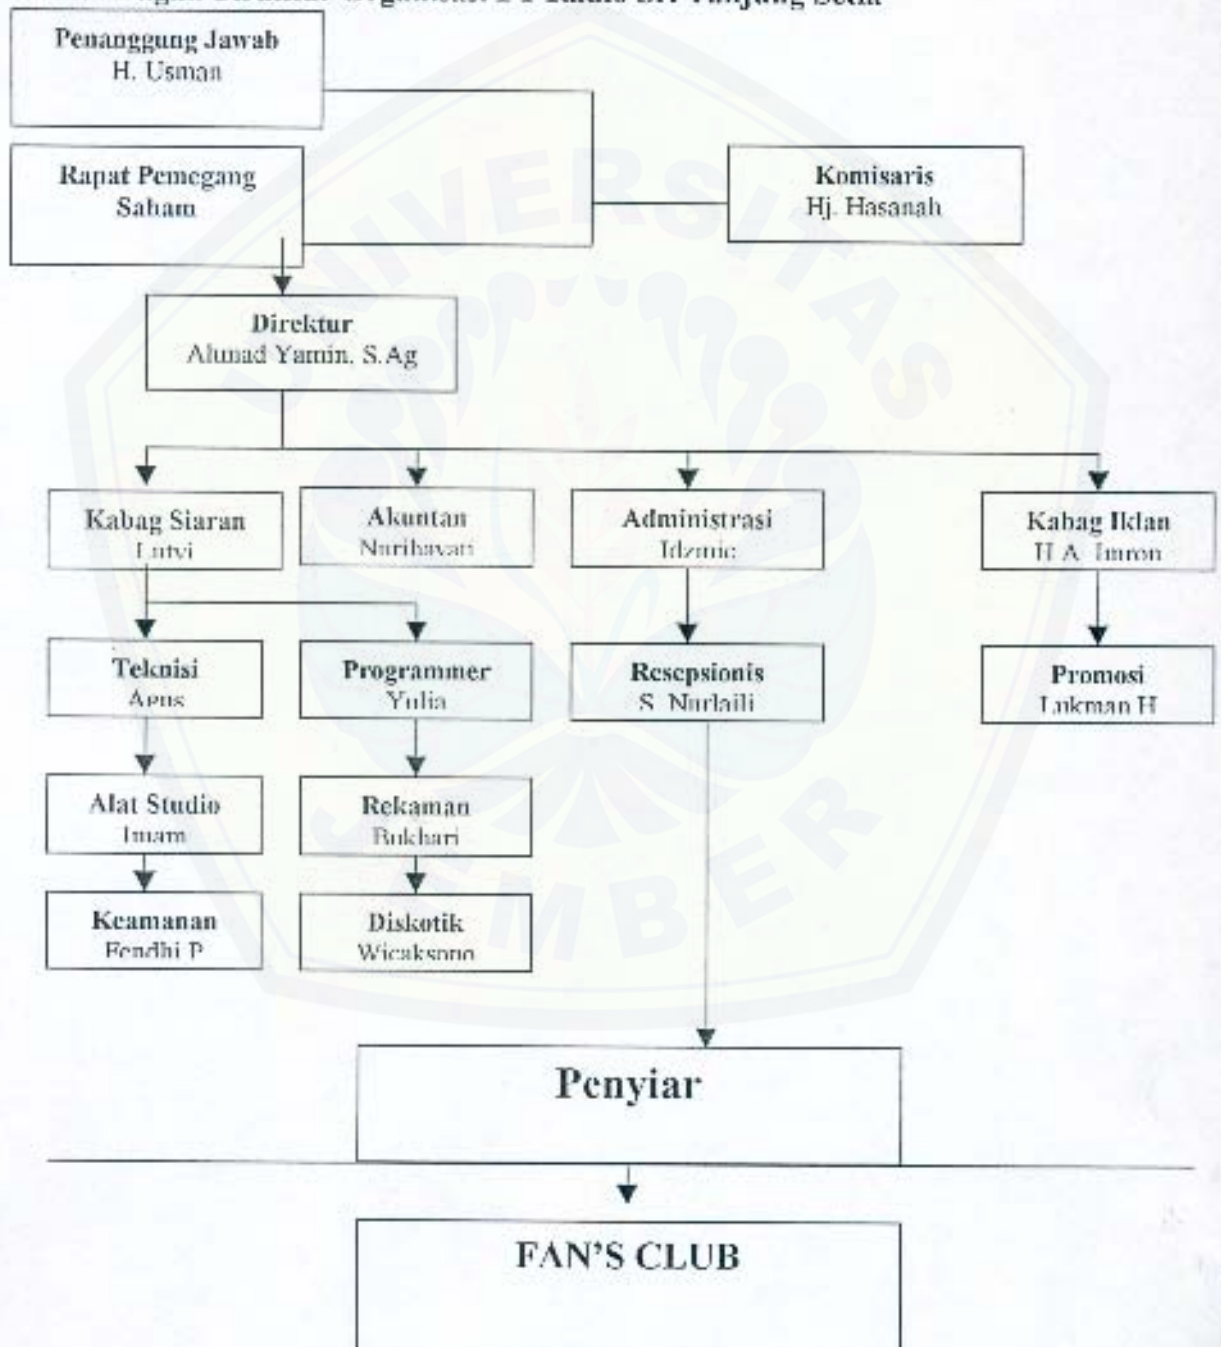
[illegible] Organisasi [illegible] Tanjung Sari

Penanggung Jawab
H. Usman

Rapat Pemegang Saham

Komisaris
Hj. Hasanah

Direktur
Ahmad Yamin, S.Ag

Kabag Siaran
Lutvi

Akuntan
Nurihayati

Administrasi
Idznie

Kabag Iklan
H.A. Imron

Teknisi
Agus

Programmer
Yulia

Resepsionis
S. Nurlaili

Promosi
Lukman H

Alat Studio
Imam

Rekaman
Bukhari

Keamanan
Fendhi P

Diskotik
Wicaksono

Penyiar

FAN'S CLUB